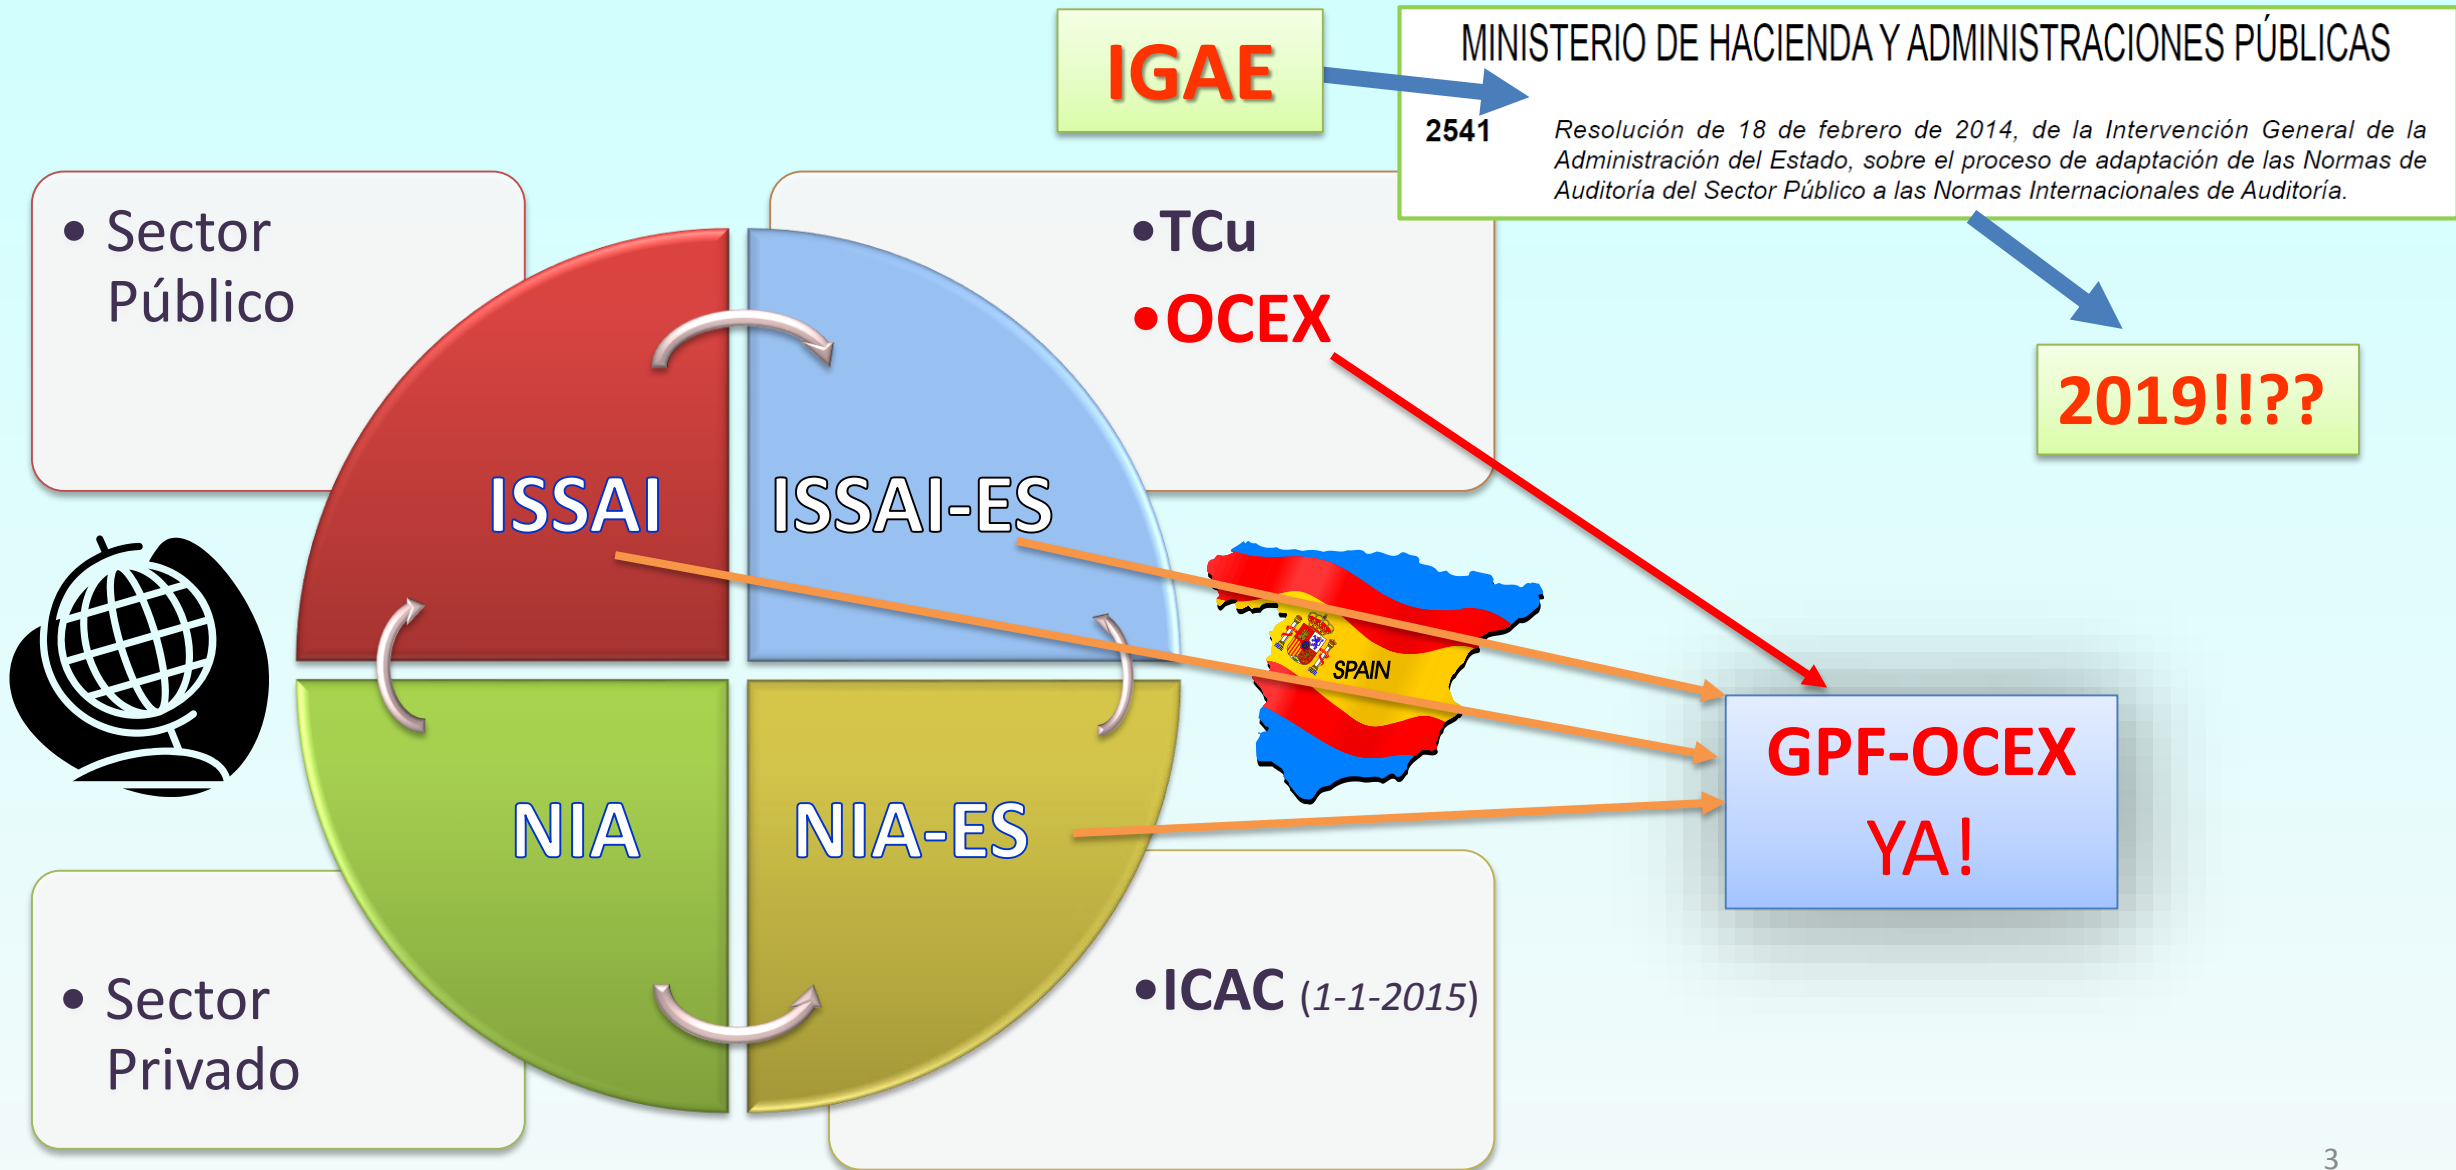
IGAE

MINISTERIO DE HACIENDA Y ADMINISTRACIONES PÚBLICAS

2541 Resolución de 18 de febrero de 2014, de la Intervención General de la Administración del Estado, sobre el proceso de adaptación de las Normas de Auditoría del Sector Público a las Normas Internacionales de Auditoría.

• Sector Público

•TCu
•OCEX

2019!!??

ISSAI

ISSAI-ES

SPAIN

NIA

NIA-ES

GPF-OCEX
YA!

• Sector Privado

•ICAC (1-1-2015)

3